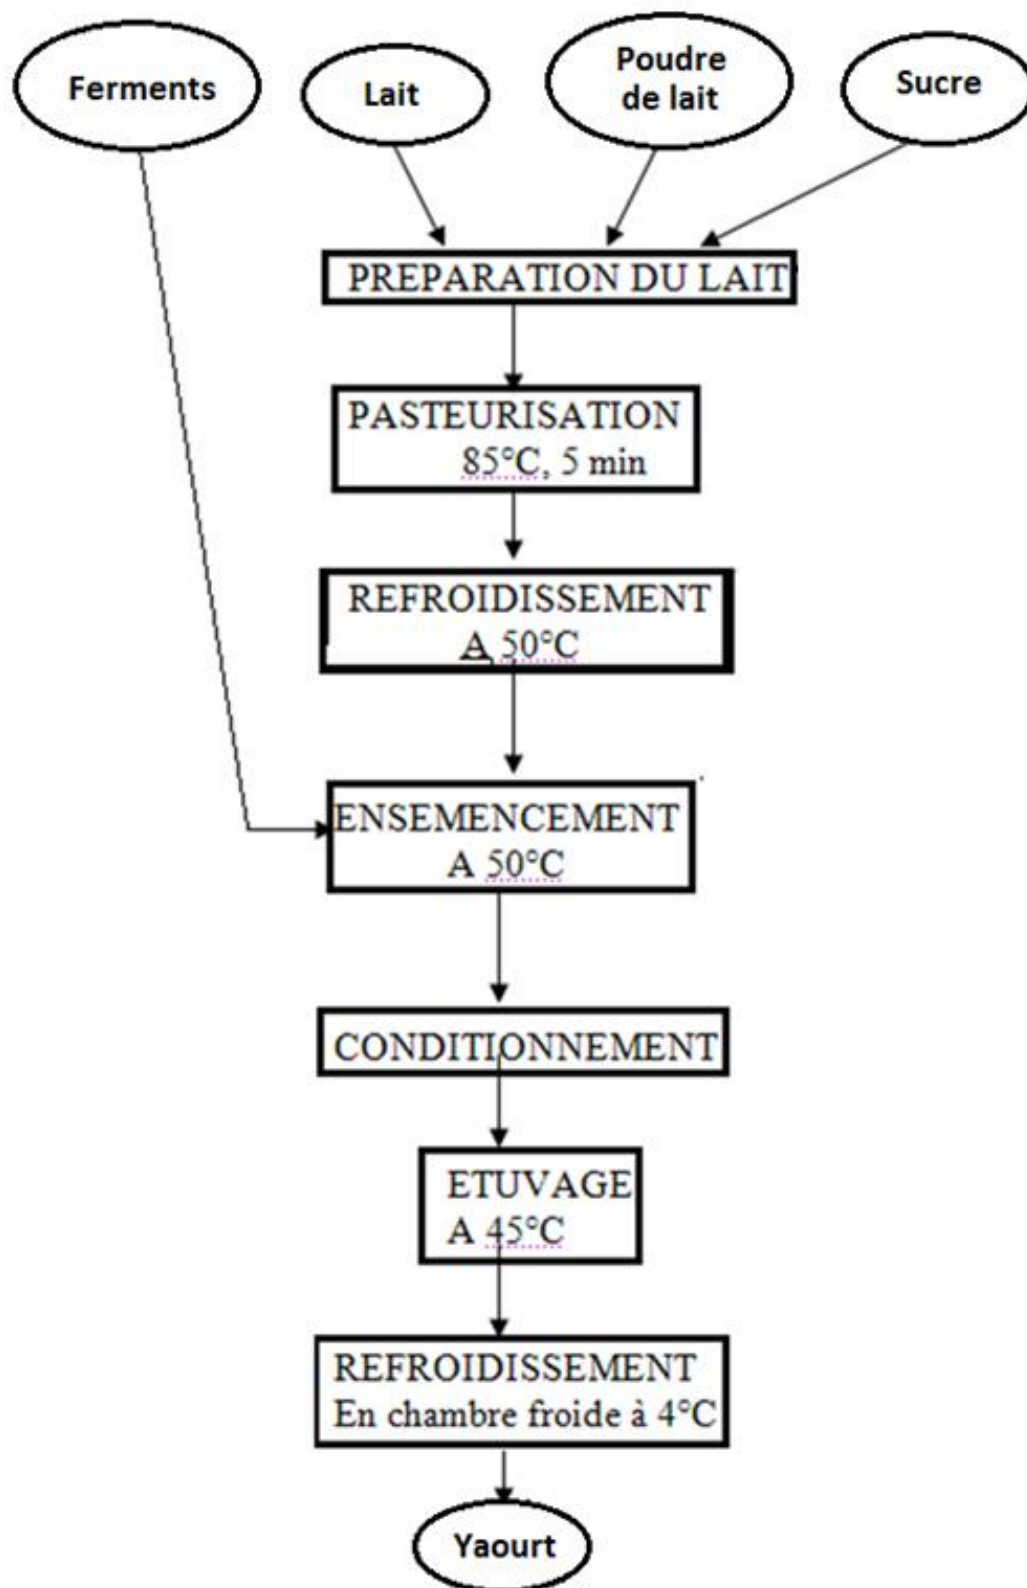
Ferments

Lait

Poudre de lait

Sucre

PREPARATION DU LAIT

PASTEURISATION
85°C, 5 min

REFROIDISSEMENT
A 50°C

ENSEMENCEMENT
A 50°C

CONDITIONNEMENT

ETUVAGE
A 45°C

REFROIDISSEMENT
En chambre froide à 4°C

Yaourt